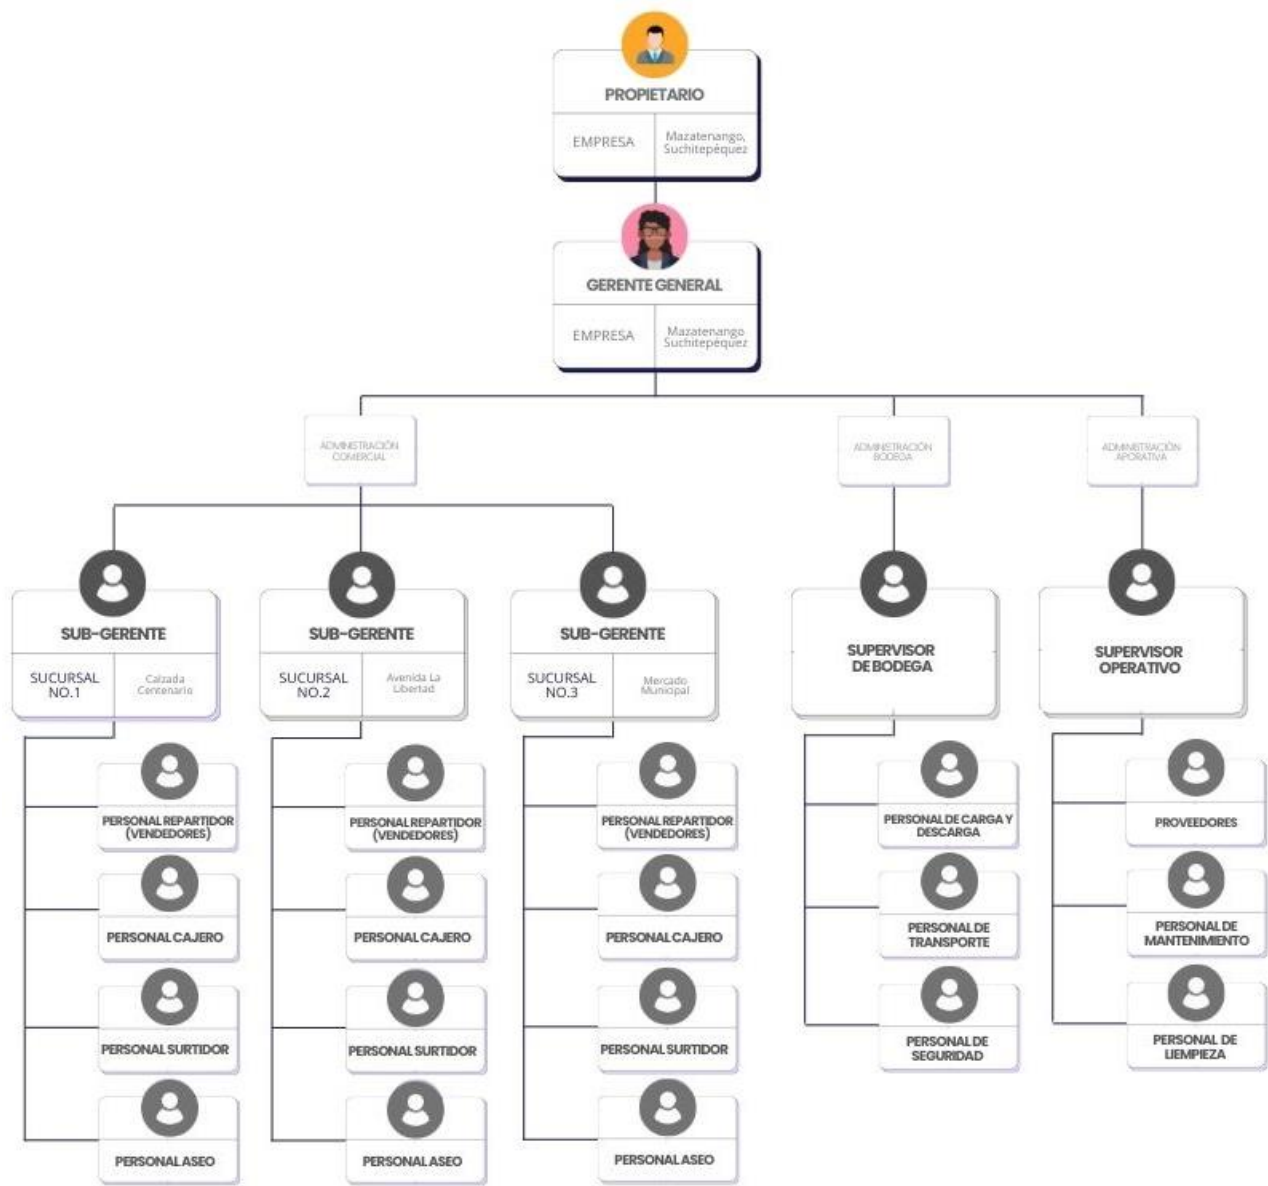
PROPIETARIO

EMPRESA

Mazatenango, Suchitepéquez

GERENTE GENERAL

EMPRESA

Mazatenango Suchitepéquez

ADMINISTRACIÓN COMERCIAL

ADMINISTRACIÓN BODEGA

ADMINISTRACIÓN APORATIVA

SUB-GERENTE

SUCURSAL NO.1

Calzada Centenario

PERSONAL REPARTIDOR (VENDEDORES)

PERSONAL CAJERO

PERSONAL SURTIDOR

PERSONAL ASEO

SUB-GERENTE

SUCURSAL NO.2

Avenida La Libertad

PERSONAL REPARTIDOR (VENDEDORES)

PERSONAL CAJERO

PERSONAL SURTIDOR

PERSONAL ASEO

SUB-GERENTE

SUCURSAL NO.3

Mercado Municipal

PERSONAL REPARTIDOR (VENDEDORES)

PERSONAL CAJERO

PERSONAL SURTIDOR

PERSONAL ASEO

SUPERVISOR DE BODEGA

PERSONAL DE CARGA Y DESCARGA

PERSONAL DE TRANSPORTE

PERSONAL DE SEGURIDAD

SUPERVISOR OPERATIVO

PROVEEDORES

PERSONAL DE MANTENIMIENTO

PERSONAL DE LIEMPIEZA